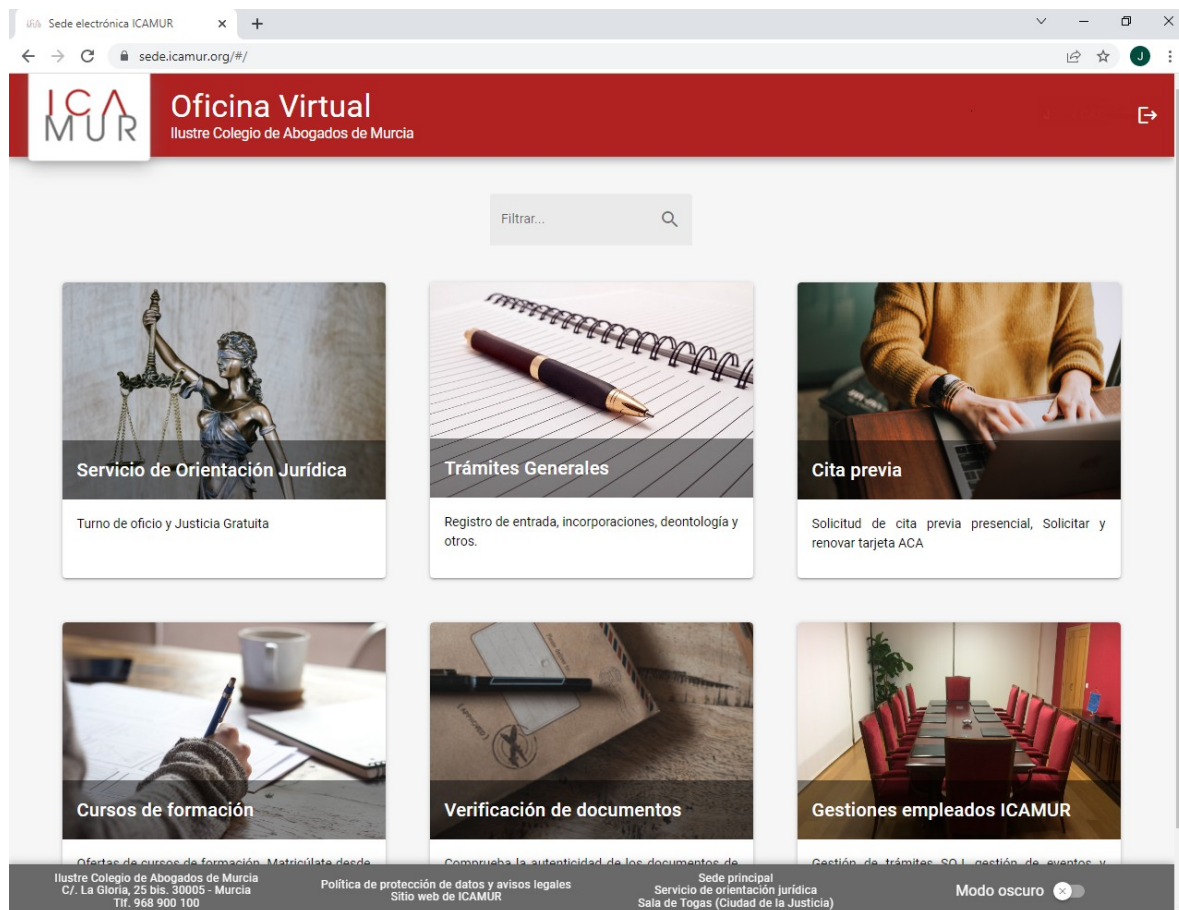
Sede electrónica ICAMUR × +

sede.icamur.org/#/

J

ICA MUR

Oficina Virtual

Ilustre Colegio de Abogados de Murcia

Filtrar...

Servicio de Orientación Jurídica

Turno de oficio y Justicia Gratuita

Trámites Generales

Registro de entrada, incorporaciones, deontología y otros.

Cita previa

Solicitud de cita previa presencial, Solicitar y renovar tarjeta ACA

Cursos de formación

Ofertas de cursos de formación. Matricúlate desde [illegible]

Verificación de documentos

Comprueba la autenticidad de los documentos de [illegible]

Gestiones empleados ICAMUR

Gestión de trámites SOJ, gestión de eventos y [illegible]

Ilustre Colegio de Abogados de Murcia
C/. La Gloria, 25 bis. 30005 - Murcia
Tlf. 968 900 100

Política de protección de datos y avisos legales
Sitio web de ICAMUR

Sede principal
Servicio de orientación jurídica
Sala de Togas (Ciudad de la Justicia)

Modo oscuro